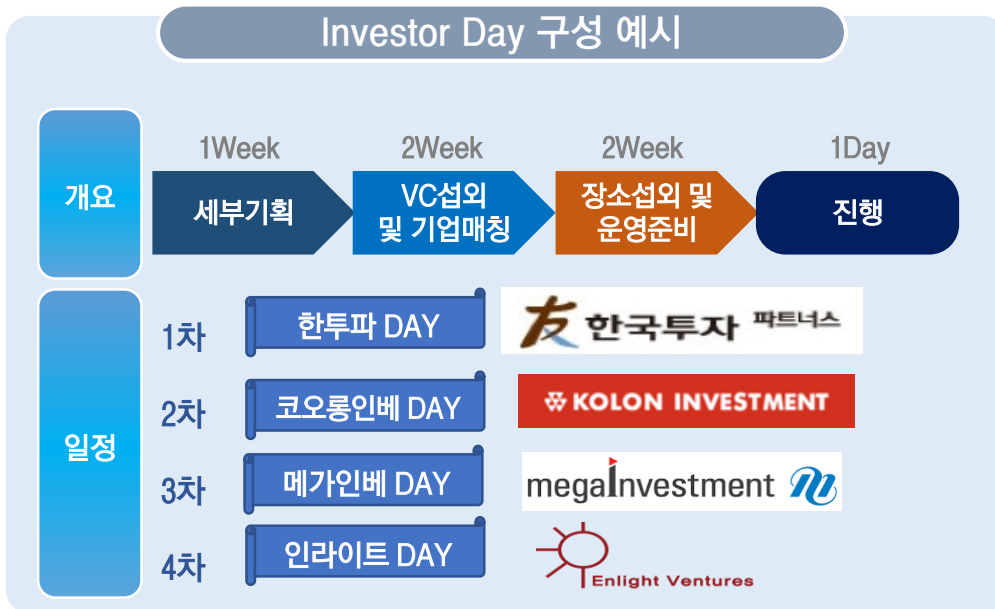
Investor Day 구성 예시

개요

1Week
세부기획

2Week
VC섭외 및 기업매칭

2Week
장소섭외 및 운영준비

1Day
진행

일정

1차
한투파 DAY
한국투자 파트너스

2차
코오롱인베 DAY
KOLON INVESTMENT

3차
메가인베 DAY
megaInvestment

4차
인라이트 DAY
Enlight Ventures